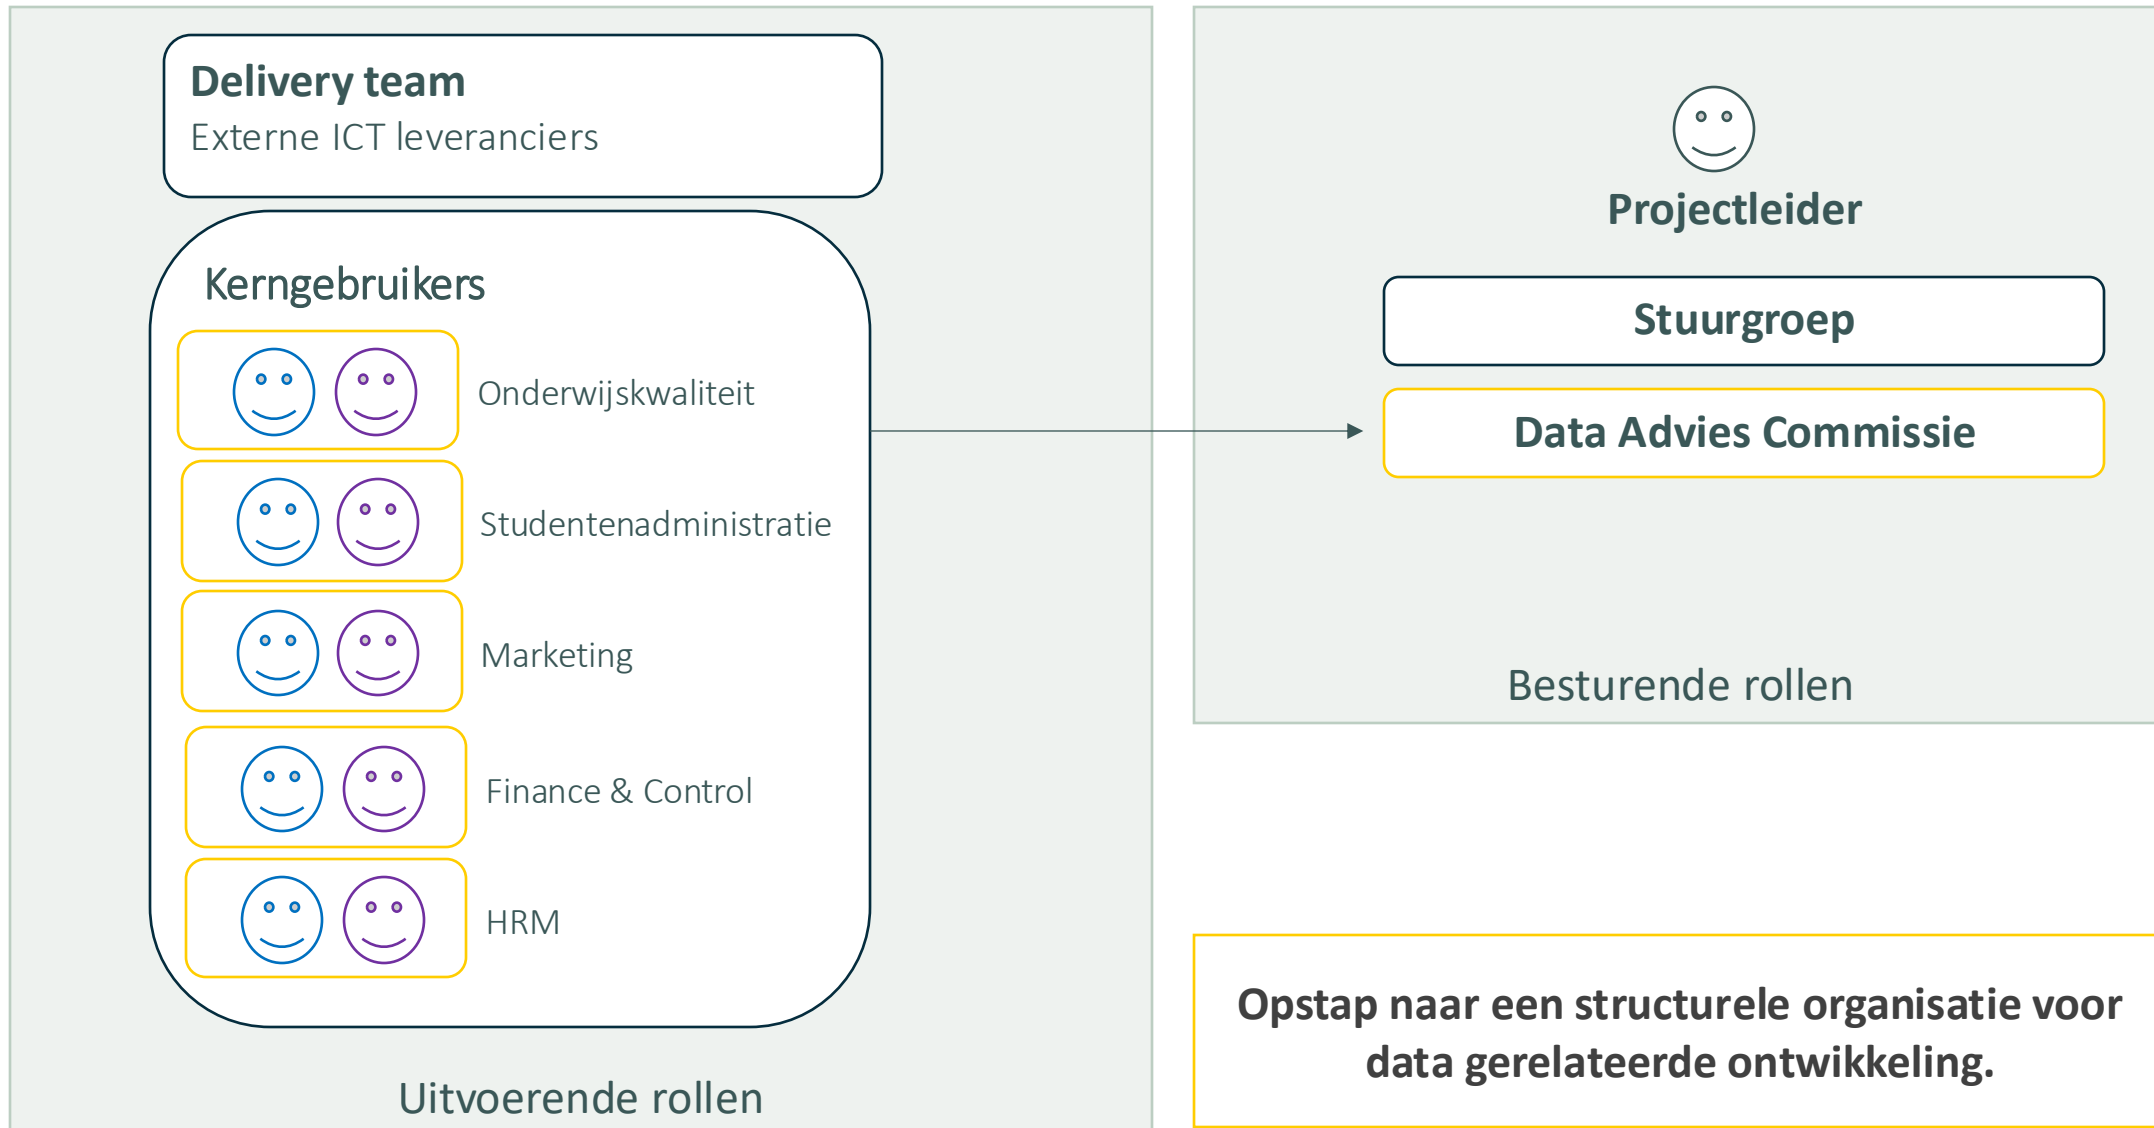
Delivery team
Externe ICT leveranciers

Kerngebruikers

Onderwijskwaliteit

Studentenadministratie

Marketing

Finance & Control

HRM

Uitvoerende rollen

Projectleider

Stuurgroep

Data Advies Commissie

Besturende rollen

Opstap naar een structurele organisatie voor data gerelateerde ontwikkeling.